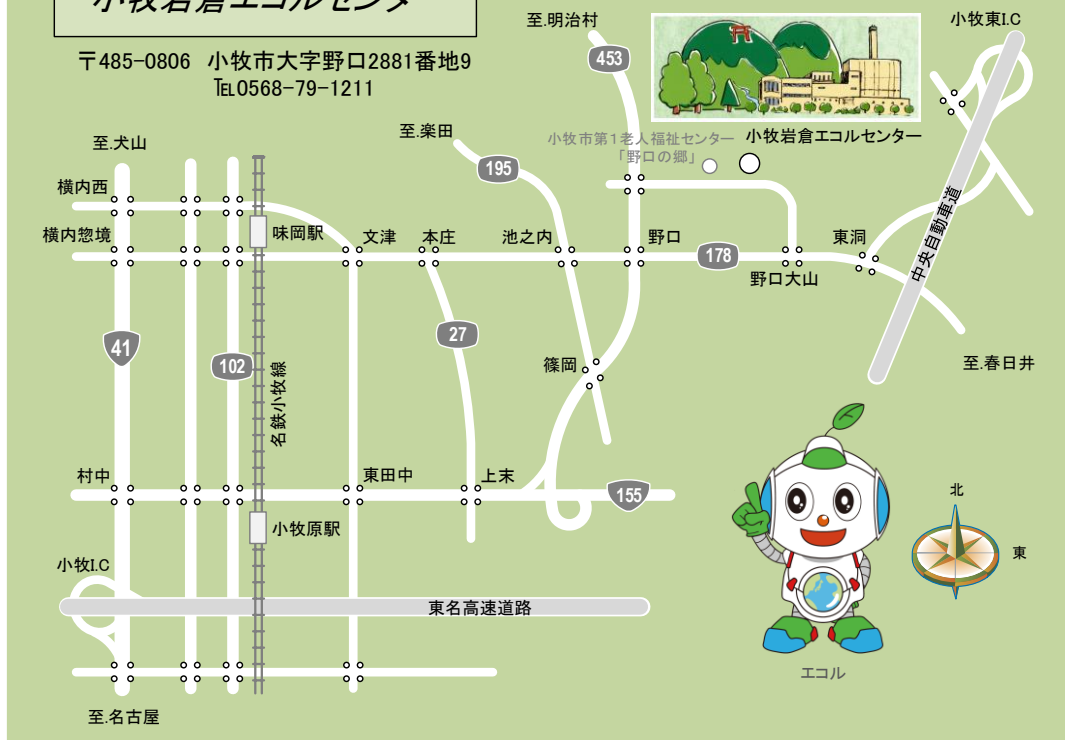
小牧岩倉エコルセンター

〒485-0806 小牧市大字野口2881番地9
TEL0568-79-1211

至.明治村
453
小牧東I.C
至.楽田
小牧市第１老人福祉センター
「野口の郷」
小牧岩倉エコルセンター
195
中央自動車道
至.犬山
横内西
横内惣境
味岡駅
文津
本庄
池之内
野口
178
野口大山
東洞
41
102
27
篠岡
至.春日井
名鉄小牧線
村中
東田中
上末
155
北
東
小牧原駅
小牧I.C
東名高速道路
エコル
至.名古屋